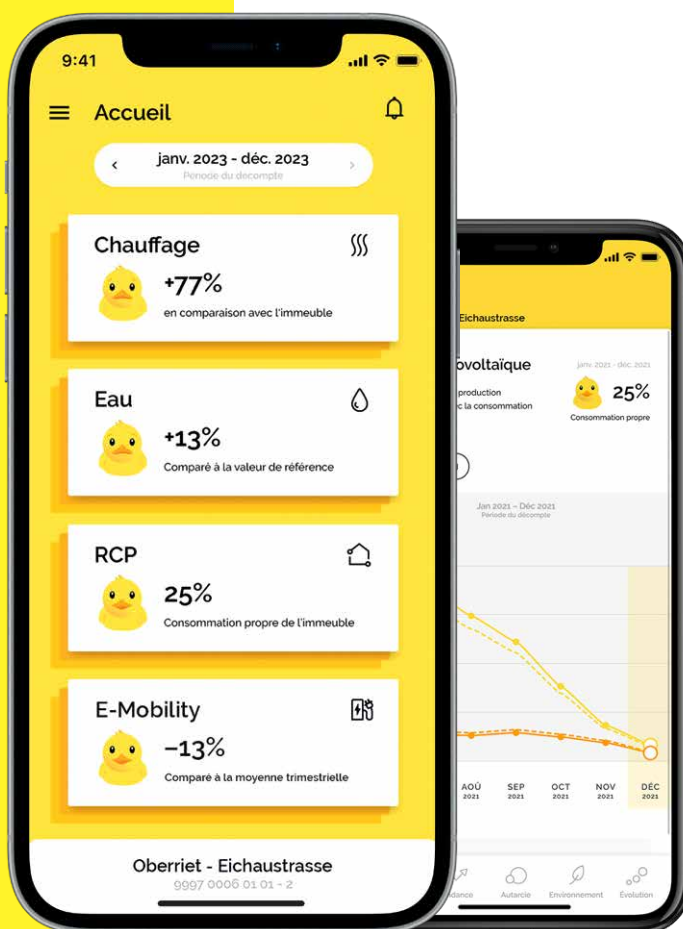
9:41

Accueil

janv. 2023 - déc. 2023
Période du décompte

Chauffage
+77%
en comparaison avec l'immeuble

Eau
+13%
Comparé à la valeur de référence

RCP
25%
Consommation propre de l'immeuble

E-Mobility
–13%
Comparé à la moyenne trimestrielle

Oberriet - Eichaustrasse
9997 0006 01 01 - 2

Eichaustrasse

ovoltaïque
production
c la consommation

janv. 2021 - déc. 2021
25%
Consommation propre

Jan 2021 – Déc 2021
Période du décompte

AOÛ 2021
SEP 2021
OCT 2021
NOV 2021
DÉC 2021

dance
Autarcie
Environnement
Évolution